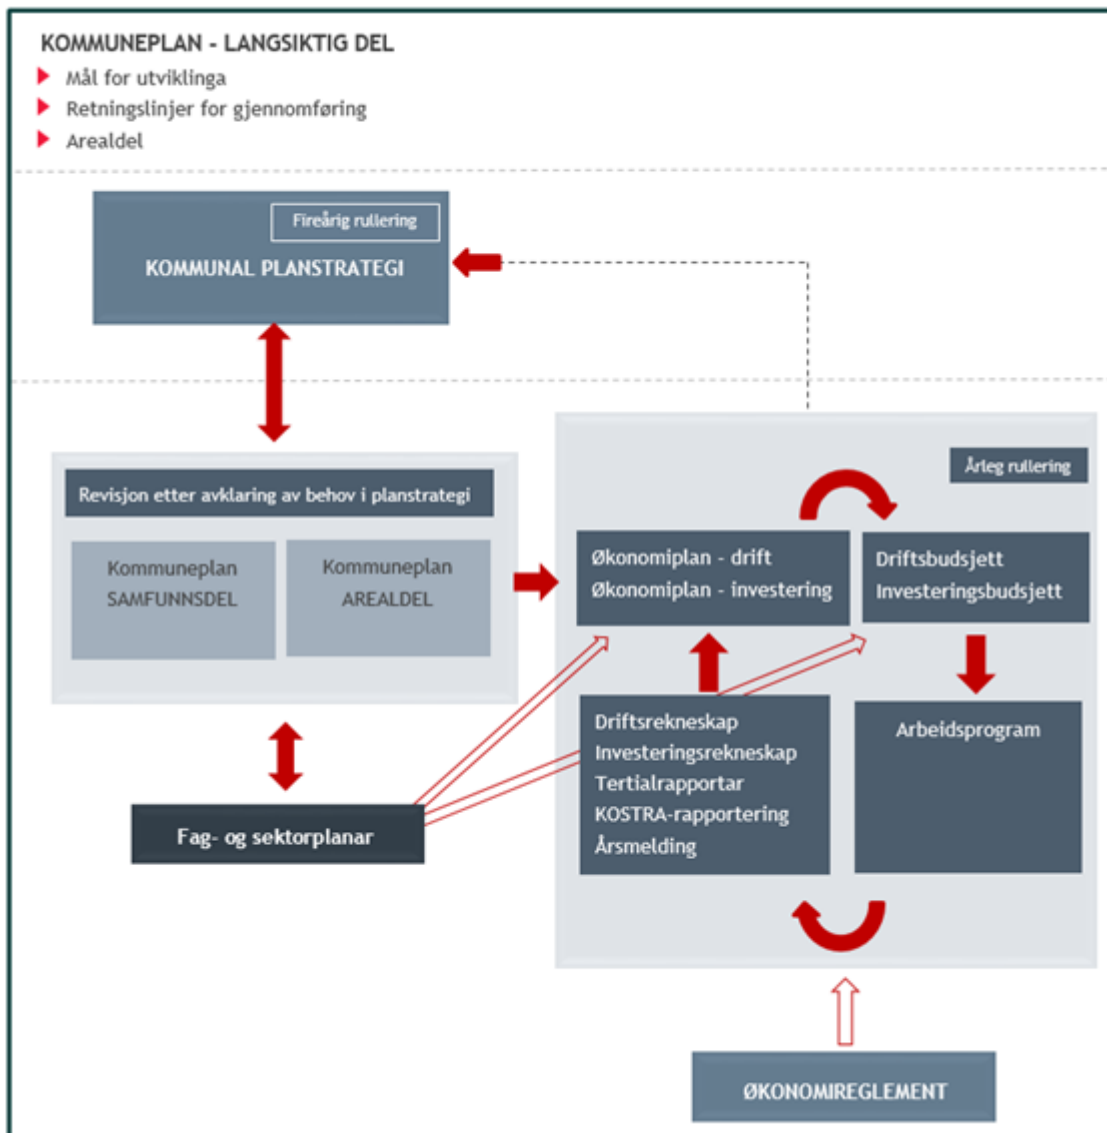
KOMMUNEPLAN - LANGSIKTIG DEL
Mål for utviklinga
Retningslinjer for gjennomføring
Arealdel

Fireårig rullering
KOMMUNAL PLANSTRATEGI

Revisjon etter avklaring av behov i planstrategi
Kommuneplan SAMFUNNSDEL
Kommuneplan AREALDEL

Årleg rullering
Økonomiplan - drift
Økonomiplan - investering
Driftsbudsjett
Investeringsbudsjett
Driftsrekneskap
Investeringsrekneskap
Tertialrapportar
KOSTRA-rapportering
Årsmelding
Arbeidsprogram

Fag- og sektorplanar

ØKONOMIREGLEMENT